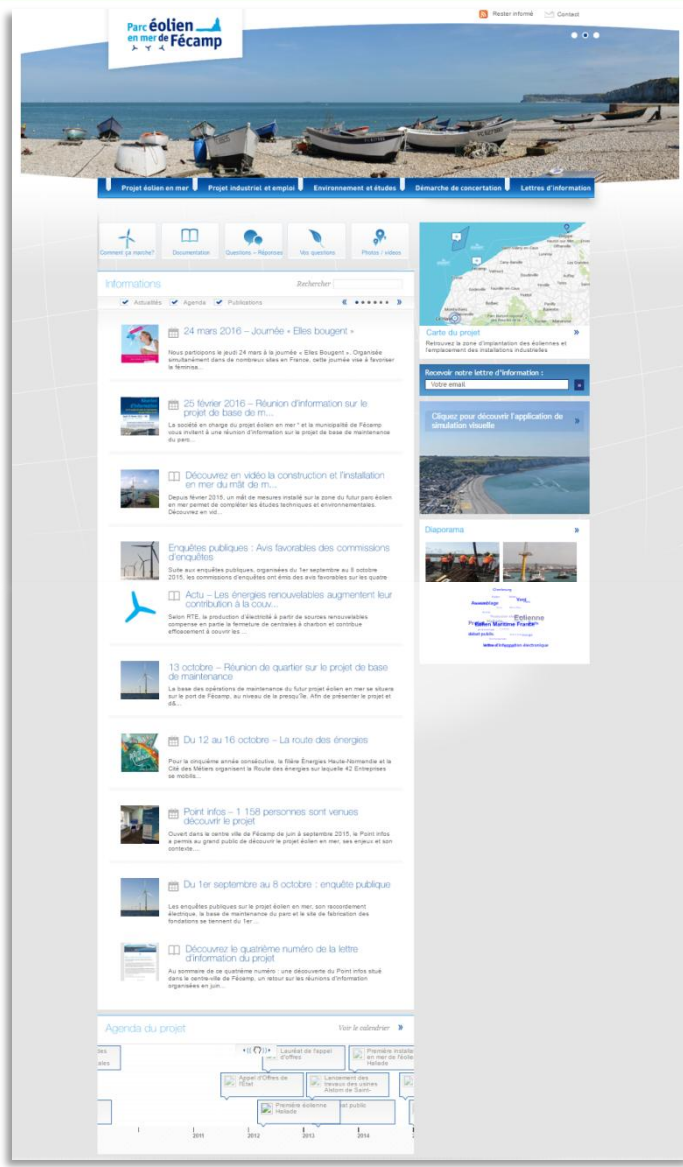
Parc éolien en mer de Fécamp

Rester informé Contact

Projet éolien en mer | Projet industriel et emploi | Environnement et études | Démarche de concertation | Lettres d'information

Comment ça marche? Documentation Questions – Réponses Vos questions Photos / vidéos

Informations Rechercher

Actualités Agenda Publications

24 mars 2016 – Journée « Elles bougent »

Nous participons le jeudi 24 mars à la journée « Elles bougent ». Organisée simultanément dans de nombreux sites en France, cette journée vise à favoriser le féminisa...

25 février 2016 – Réunion d'information sur le projet de base de m...

La société en charge du projet éolien en mer * et la municipalité de Fécamp vous invitent à une réunion d'information sur le projet de base de maintenance du parc...

Découvrez en vidéo la construction et l'installation en mer du mât de m...

Depuis février 2015, un mât de mesures installé sur la zone du futur parc éolien en mer permet de compléter les études techniques et environnementales. Découvrez en vid...

Enquêtes publiques : Avis favorables des commissions d'enquêtes

Suite aux enquêtes publiques, organisées du 1er septembre au 8 octobre 2015, les commissions d'enquêtes ont émis des avis favorables sur les quatre

Actu – Les énergies renouvelables augmentent leur contribution à la couv...

Selon RTE, la production d'électricité à partir de sources renouvelables compense en partie la fermeture de centrales à charbon et contribue efficacement à couvrir les...

13 octobre – Réunion de quartier sur le projet de base de maintenance

La base des opérations de maintenance du futur projet éolien en mer se situera sur le port de Fécamp, au niveau de la presqu'île. Afin de présenter le projet et d'é...

Du 12 au 16 octobre – La route des énergies

Pour la cinquième année consécutive, la filière Énergies Haute-Normandie et la Cité des Métiers organisent la Route des énergies sur laquelle 42 Entreprises se mobilis...

Point infos – 1 158 personnes sont venues découvrir le projet

Ouvert dans le centre ville de Fécamp de juin à septembre 2015, le Point infos a permis au grand public de découvrir le projet éolien en mer, ses enjeux et son contexte...

Du 1er septembre au 8 octobre : enquête publique

Les enquêtes publiques sur le projet éolien en mer, son raccordement électrique, la base de maintenance du parc et le site de fabrication des fondations se tiennent du 1er...

Découvrez le quatrième numéro de la lettre d'information du projet

Au sommaire de ce quatrième numéro : une découverte du Point infos situé dans le centre-ville de Fécamp, un retour sur les réunions d'information organisées en juin...

Agenda du projet Voir le calendrier

Lauréat de l'appel d'offres | Première installation en mer de l'éolienne Haliade | Appel d'Offres de l'Etat | Lancement des travaux des usines Alstom de Saint- | Première éolienne Haliade | Débat public

2011 2012 2013 2014

Carte du projet

Retrouvez la zone d'implantation des éoliennes et l'emplacement des installations industrielles

Recevoir notre lettre d'information :

Votre email

Cliquez pour découvrir l'application de simulation visuelle

Diaporama

Éolienne Éolien Maritime France débat public